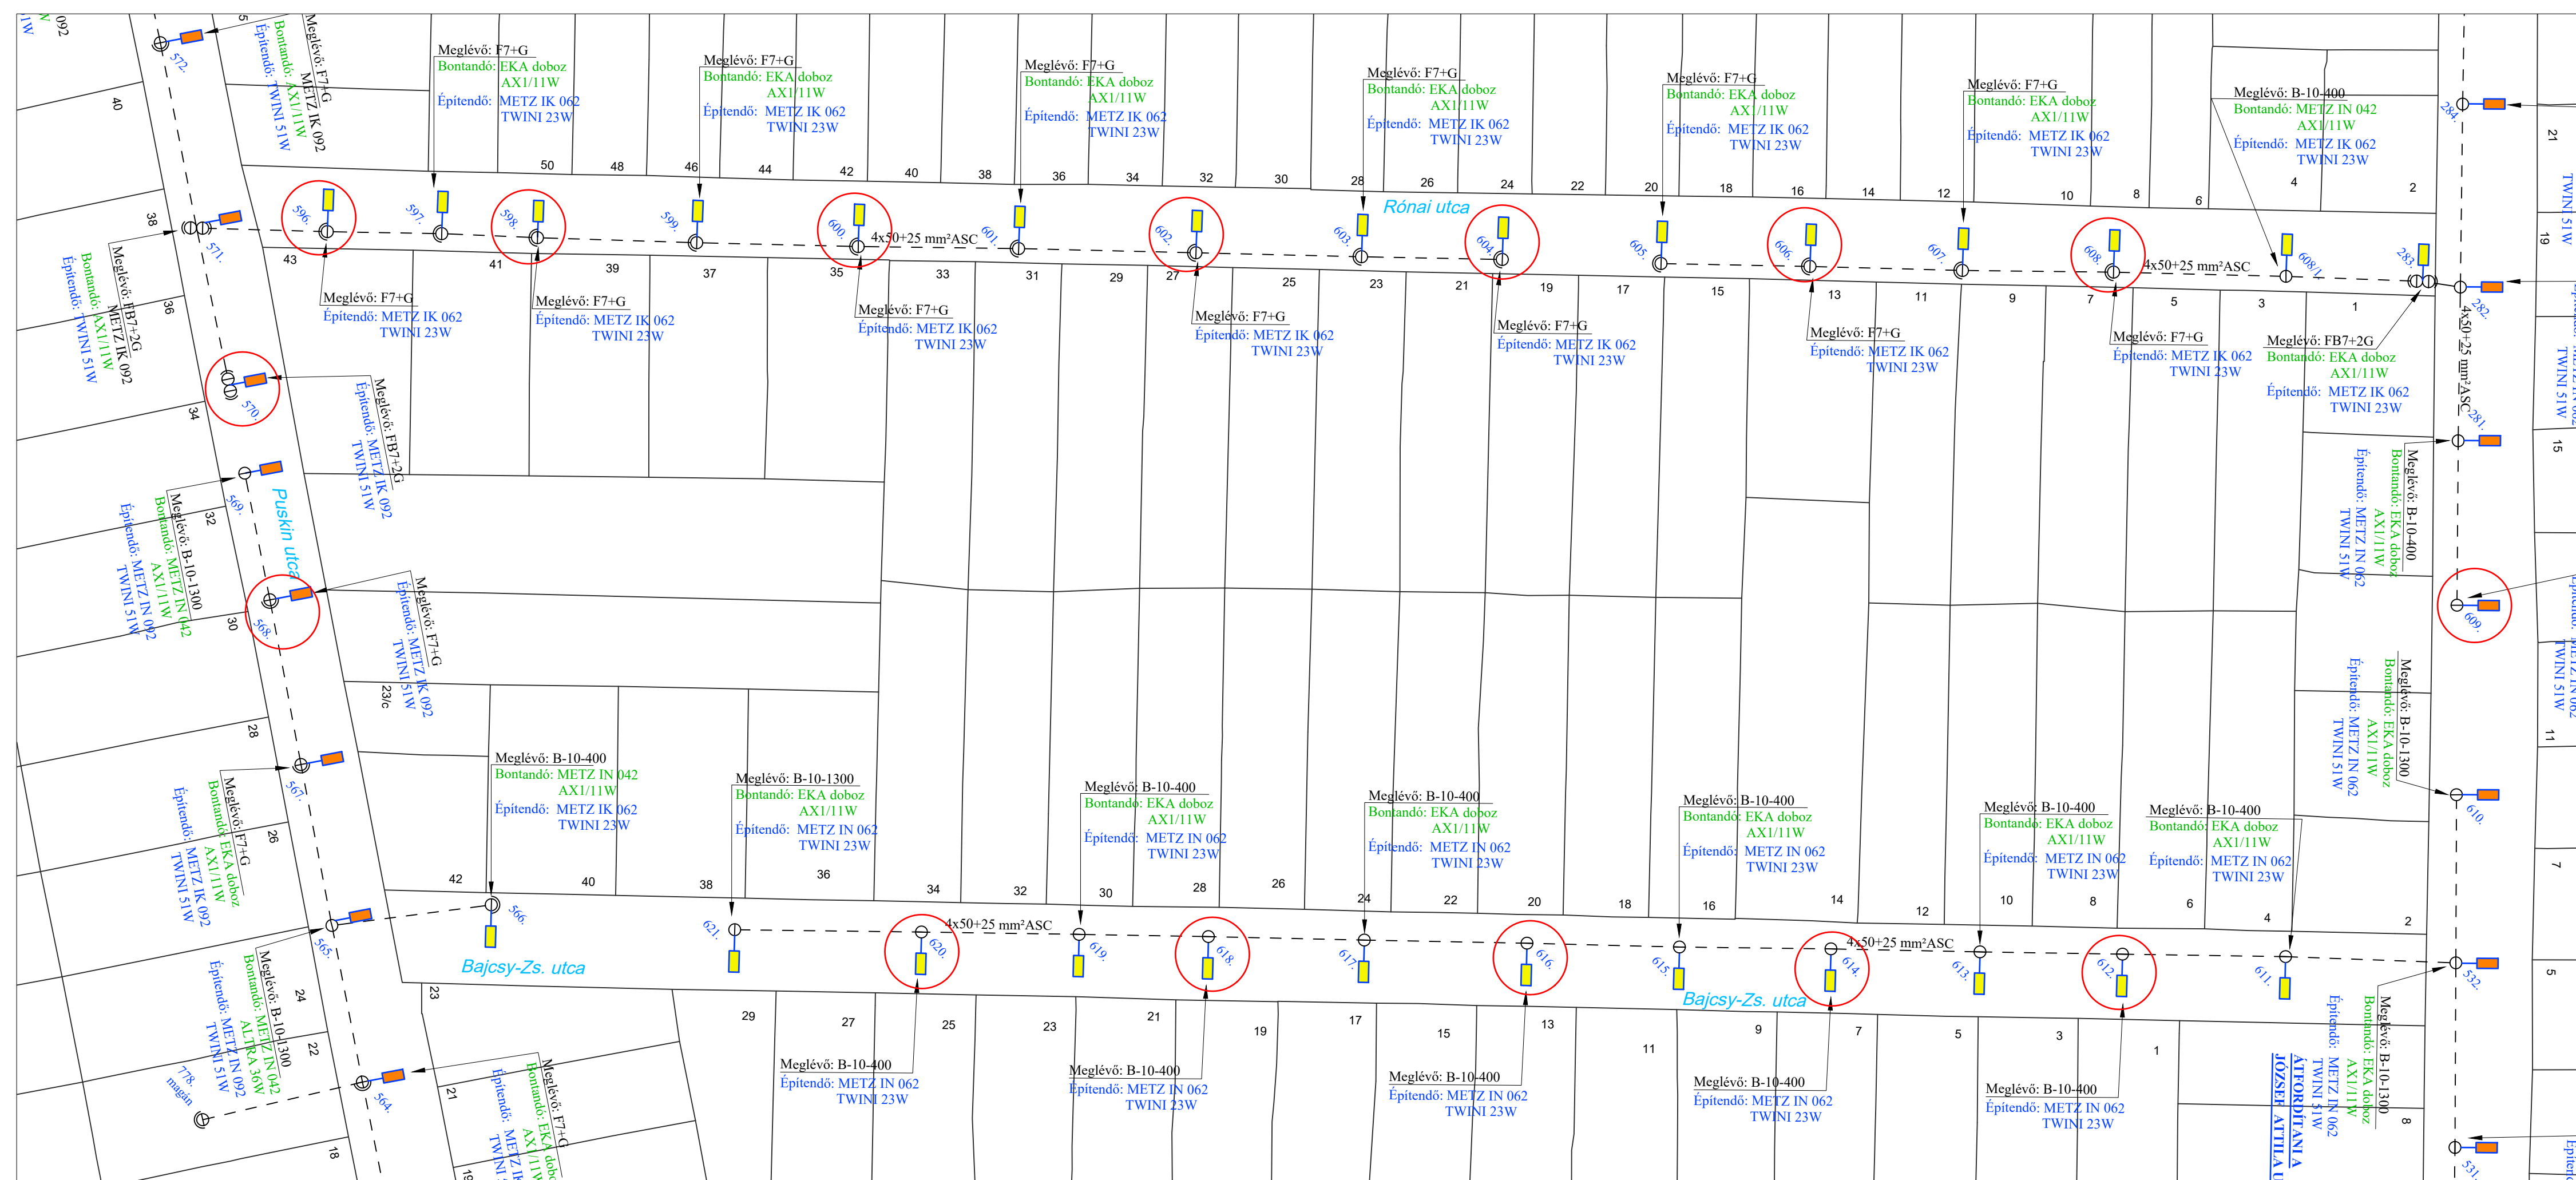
Meglévő: F7+G
Bontandó: EKA doboz AX1/11W
Építendő: METZ IK 062 TWINI 23W

Meglévő: F7+G
Bontandó: EKA doboz AX1/11W
Építendő: METZ IK 062 TWINI 23W

Meglévő: F7+G
Bontandó: EKA doboz AX1/11W
Építendő: METZ IK 062 TWINI 23W

Meglévő: F7+G
Bontandó: EKA doboz AX1/11W
Építendő: METZ IK 062 TWINI 23W

Meglévő: F7+G
Bontandó: EKA doboz AX1/11W
Építendő: METZ IK 062 TWINI 23W

Meglévő: F7+G
Bontandó: EKA doboz AX1/11W
Építendő: METZ IK 062 TWINI 23W

Meglévő: B-10-400
Bontandó: METZ IN 042 AX1/11W
Építendő: METZ IK 062 TWINI 23W

Meglévő: F7+G
METZ IK 092
AX1/11W
Bontandó:
Építendő: TWINI 51W

50 48 46 44 42 40 38 36 34 32 30 28 26 24 22 20 18 16 14 12 10 8 6 4 2

Rónai utca

572. 571. 596. 597. 598. 599. 600. 601. 602. 603. 604. 605. 606. 607. 608. 608/1. 283. 284. 282. 281.

4x50+25 mm²ASC
4x50+25 mm²ASC
4x50+25 mm²ASC

43 41 39 37 35 33 31 29 27 25 23 21 19 17 15 13 11 9 7 5 3 1

Meglévő: F7+G
Építendő: METZ IK 062 TWINI 23W

Meglévő: F7+G
Építendő: METZ IK 062 TWINI 23W

Meglévő: F7+G
Építendő: METZ IK 062 TWINI 23W

Meglévő: F7+G
Építendő: METZ IK 062 TWINI 23W

Meglévő: F7+G
Építendő: METZ IK 062 TWINI 23W

Meglévő: F7+G
Építendő: METZ IK 062 TWINI 23W

Meglévő: F7+G
Építendő: METZ IK 062 TWINI 23W

Meglévő: FB7+2G
Bontandó: EKA doboz AX1/11W
Építendő: METZ IK 062 TWINI 23W

Meglévő: FB7+2G
METZ IK 092
Bontandó: AX1/11W
Építendő: TWINI 51W

Meglévő: FB7+2G
Építendő: METZ IK 092 TWINI 51W

40 38 36 34 32 30 28 26 24 22 18 21 19

570. 569. 568. 567. 566. 565. 564.

Puskin utca

Meglévő: B-10-1300
Bontandó: METZ IN 042 AX1/11W
Építendő: METZ IN 062 TWINI 51W

Meglévő: F7+G
Építendő: METZ IK 092 TWINI 51W

23/c

Meglévő: F7+G
Bontandó: EKA doboz AX1/11W
Építendő: METZ IK 092 TWINI 51W

Meglévő: B-10-400
Bontandó: EKA doboz AX1/11W
Építendő: METZ IN 062 TWINI 51W

Meglévő: B-10-1300
Bontandó: EKA doboz AX1/11W
Építendő: METZ IN 062 TWINI 51W

609. 610. 532. 531.

Meglévő: B-10-400
Bontandó: METZ IN 042 AX1/11W
Építendő: METZ IK 062 TWINI 23W

Meglévő: B-10-1300
Bontandó: EKA doboz AX1/11W
Építendő: METZ IN 062 TWINI 23W

Meglévő: B-10-400
Bontandó: EKA doboz AX1/11W
Építendő: METZ IN 062 TWINI 23W

Meglévő: B-10-400
Bontandó: EKA doboz AX1/11W
Építendő: METZ IN 062 TWINI 23W

Meglévő: B-10-400
Bontandó: EKA doboz AX1/11W
Építendő: METZ IN 062 TWINI 23W

Meglévő: B-10-400
Bontandó: EKA doboz AX1/11W
Építendő: METZ IN 062 TWINI 23W

Meglévő: B-10-400
Bontandó: EKA doboz AX1/11W
Építendő: METZ IN 062 TWINI 23W

42 40 38 36 34 32 30 28 26 24 22 20 18 16 14 12 10 8 6 4 2

621. 620. 619. 618. 617. 616. 615. 614. 613. 612. 611.

Bajcsy-Zs. utca
Bajcsy-Zs. utca

23 29 27 25 23 21 19 17 15 13 11 9 7 5 3 1

Meglévő: B-10-400
Építendő: METZ IN 062 TWINI 23W

Meglévő: B-10-400
Építendő: METZ IN 062 TWINI 23W

Meglévő: B-10-400
Építendő: METZ IN 062 TWINI 23W

Meglévő: B-10-400
Építendő: METZ IN 062 TWINI 23W

Meglévő: B-10-400
Építendő: METZ IN 062 TWINI 23W

Meglévő: B-10-1300
Bontandó: METZ IN 042 AL TRA 36W
Építendő: METZ IN 092 TWINI 51W

778. magán

Meglévő: F7+G
Bontandó: EKA doboz AX1/11W
Építendő: METZ IK TWINI

Meglévő: B-10-1300
Bontandó: EKA doboz AX1/11W
Építendő: METZ IN 062 TWINI 51W

ÁTFORDÍTANI A JÓZSEF ATTILA U

21 19 15 11 7 5 8